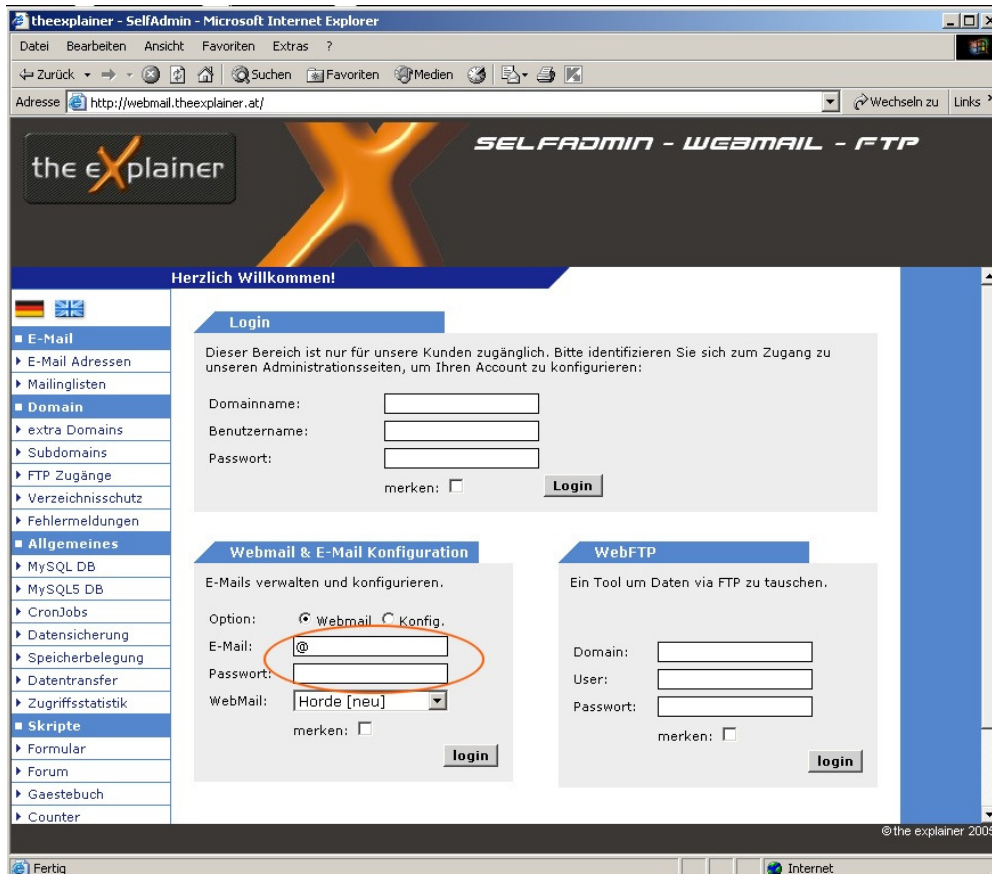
theexplainer - SelfAdmin - Microsoft Internet Explorer

Datei Bearbeiten Ansicht Favoriten Extras ?

Zurück Suchen Favoriten Medien

Adresse http://webmail.theexplainer.at/ Wechseln zu Links

the eXplainer

SELFADMIN - WEBMAIL - FTP

Herzlich Willkommen!

E-Mail
E-Mail Adressen
Mailinglisten
Domain
extra Domains
Subdomains
FTP Zugänge
Verzeichnisschutz
Fehlermeldungen
Allgemeines
MySQL DB
MySQL5 DB
CronJobs
Datensicherung
Speicherbelegung
Datentransfer
Zugriffsstatistik
Skripte
Formular
Forum
Gaestebuch
Counter

Login

Dieser Bereich ist nur für unsere Kunden zugänglich. Bitte identifizieren Sie sich zum Zugang zu unseren Administrationsseiten, um Ihren Account zu konfigurieren:

Domainname:
Benutzername:
Passwort:
merken:
Login

Webmail & E-Mail Konfiguration

E-Mails verwalten und konfigurieren.

Option: Webmail Konfig.
E-Mail: @
Passwort:
WebMail: Horde [neu]
merken:
login

WebFTP

Ein Tool um Daten via FTP zu tauschen.

Domain:
User:
Passwort:
merken:
login

©the explainer 2005

Fertig

Internet